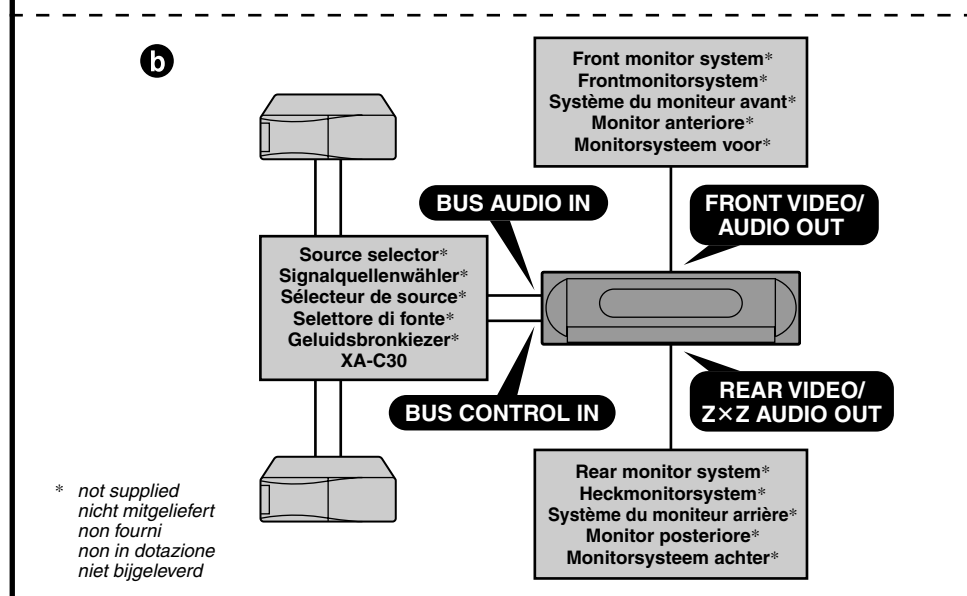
b

Front monitor system*
Frontmonitorsystem*
Système du moniteur avant*
Monitor anteriore*
Monitorsysteem voor*

BUS AUDIO IN

FRONT VIDEO/
AUDIO OUT

Source selector*
Signalquellenwähler*
Sélecteur de source*
Selettore di fonte*
Geluidsbronkiezer*
XA-C30

REAR VIDEO/
Z×Z AUDIO OUT

BUS CONTROL IN

* not supplied
nicht mitgeliefert
non fourni
non in dotazione
niet bijgeleverd

Rear monitor system*
Heckmonitorsystem*
Système du moniteur arrière*
Monitor posteriore*
Monitorsysteem achter*